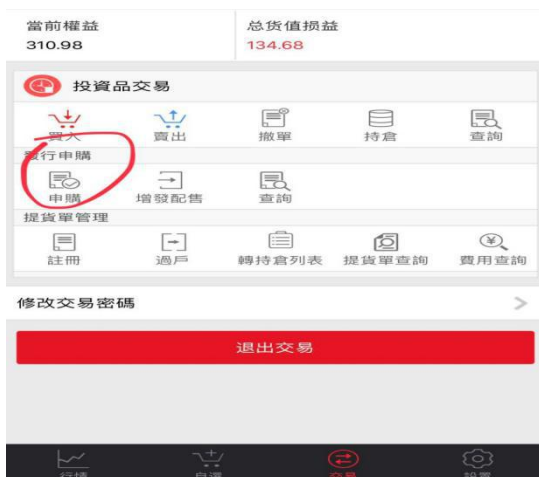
當前權益
310.98

总货值损益
134.68

投資品交易

買入
賣出
撤單
持倉
查詢

發行申購

申購
增發配售
查詢

提貨單管理

註冊
過戶
轉持倉列表
提貨單查詢
費用查詢

修改交易密碼

退出交易

行情
自選
交易
設置